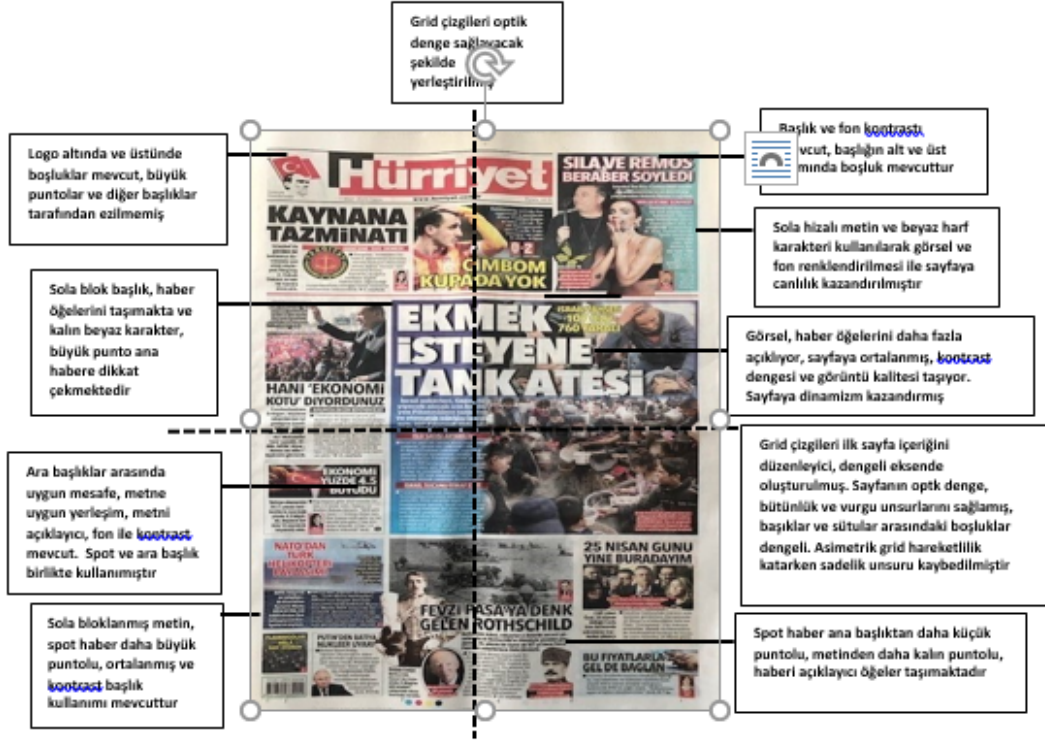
Grid çizgileri optik denge sağlayacak şekilde yerleştirilmiş

Logo altında ve üstünde boşluklar mevcut, büyük puntolar ve diğer başlıklar tarafından ezilmemiş

Başlık ve fon kontrastı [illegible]vcut, başlığın alt ve üst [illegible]mında boşluk mevcuttur

Sola hizalı metin ve beyaz harf karakteri kullanılarak görsel ve fon renklendirilmesi ile sayfaya canlılık kazandırılmıştır

Sola blok başlık, haber öğelerini taşımakta ve kalın beyaz karakter, büyük punto ana habere dikkat çekmektedir

Görsel, haber öğelerini daha fazla açıklıyor, sayfaya ortalanmış, kontrast dengesi ve görüntü kalitesi taşıyor. Sayfaya dinamizm kazandırmış

Ara başlıklar arasında uygun mesafe, metne uygun yerleşim, metni açıklayıcı, fon ile kontrast mevcut. Spot ve ara başlık birlikte kullanılmıştır

Grid çizgileri ilk sayfa içeriğini düzenleyici, dengeli eksende oluşturulmuş. Sayfanın optk denge, bütünlük ve vurgu unsurlarını sağlamış, başıklar ve sütular arasındaki boşluklar dengeli. Asimetrik grid hareketlilik katarken sadelik unsuru kaybedilmiştir

Sola bloklanmış metin, spot haber daha büyük puntolu, ortalanmış ve kontrast başlık kullanımı mevcuttur

Spot haber ana başlıktan daha küçük puntolu, metinden daha kalın puntolu, haberi açıklayıcı öğeler taşımaktadır

Hürriyet

SILA VE REMOS BERABER SÖYLEDİ

KAYNANA TAZMİNATI

CİMBOM KUPA'DA YOK

EKMEK İSTEYENE TANK ATEŞİ

HANİ 'EKONOMİ KÖTÜ' DİYORDUNUZ

EKONOMİ YÜZDE 4.5 BÜYÜDÜ

NATO'DAN TÜRK HELİKOPTERLERİNE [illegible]

25 NİSAN GÜNÜ YİNE BURADAYIM

FEVZİ PAŞA'YA DENK GELEN ROTHSCHILD

BU FİYATLARLA GEL DE BAĞLAN